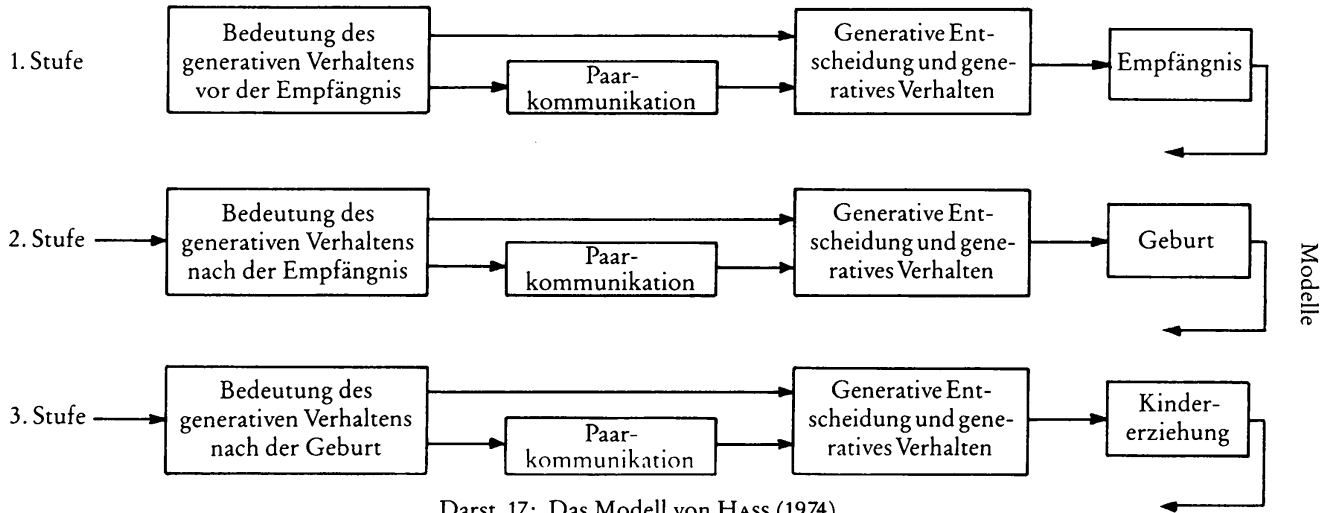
1. Stufe

Bedeutung des generativen Verhaltens vor der Empfängnis

Paarkommunikation

Generative Entscheidung und generatives Verhalten

Empfängnis

2. Stufe

Bedeutung des generativen Verhaltens nach der Empfängnis

Paarkommunikation

Generative Entscheidung und generatives Verhalten

Geburt

3. Stufe

Bedeutung des generativen Verhaltens nach der Geburt

Paarkommunikation

Generative Entscheidung und generatives Verhalten

Kindererziehung

Darst. 17: Das Modell von HASS (1974)

Modelle